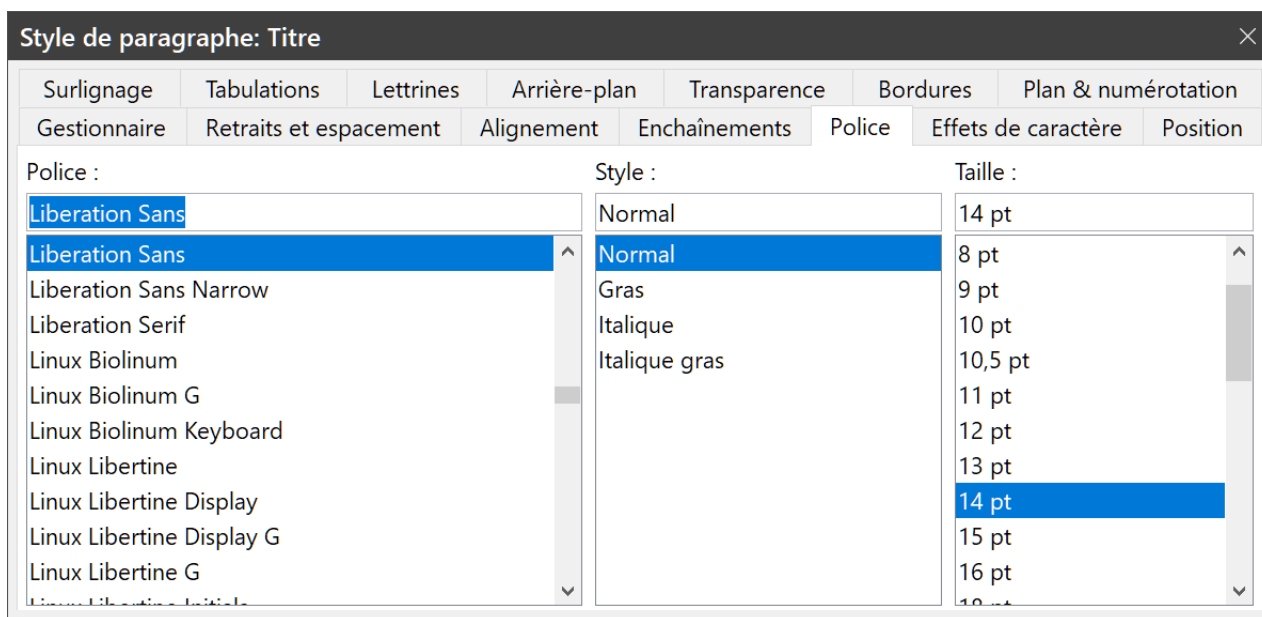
Style de paragraphe: Titre

Surlignage | Tabulations | Lettrines | Arrière-plan | Transparence | Bordures | Plan & numérotation
Gestionnaire | Retraits et espacement | Alignement | Enchaînements | Police | Effets de caractère | Position

Police :
Liberation Sans
Liberation Sans
Liberation Sans Narrow
Liberation Serif
Linux Biolinum
Linux Biolinum G
Linux Biolinum Keyboard
Linux Libertine
Linux Libertine Display
Linux Libertine Display G
Linux Libertine G
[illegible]

Style :
Normal
Normal
Gras
Italique
Italique gras

Taille :
14 pt
8 pt
9 pt
10 pt
10,5 pt
11 pt
12 pt
13 pt
14 pt
15 pt
16 pt
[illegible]